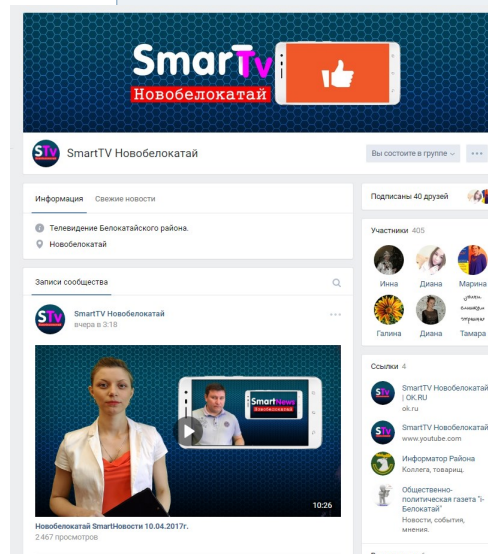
SmarTv
Новобелокатай

STv SmartTV Новобелокатай
Вы состоите в группе
...

Информация Свежие новости
Телевидение Белокатайского района.
Новобелокатай

Записи сообщества

STv SmartTV Новобелокатай
вчера в 3:18

SmartNews
Новобелокатай

10:26
Новобелокатай SmartНовости 10.04.2017г.
2 467 просмотров

Подписаны 40 друзей

Участники 405
Инна Диана Марина
Галина Диана Тамара

Ссылки 4
SmartTV Новобелокатай | OK.RU
ok.ru
SmartTV Новобелокатай
www.youtube.com
Информатор Района
Коллега, товарищ.
Общественно-политическая газета "Я-Белокатай"
Новости, события, мнения.